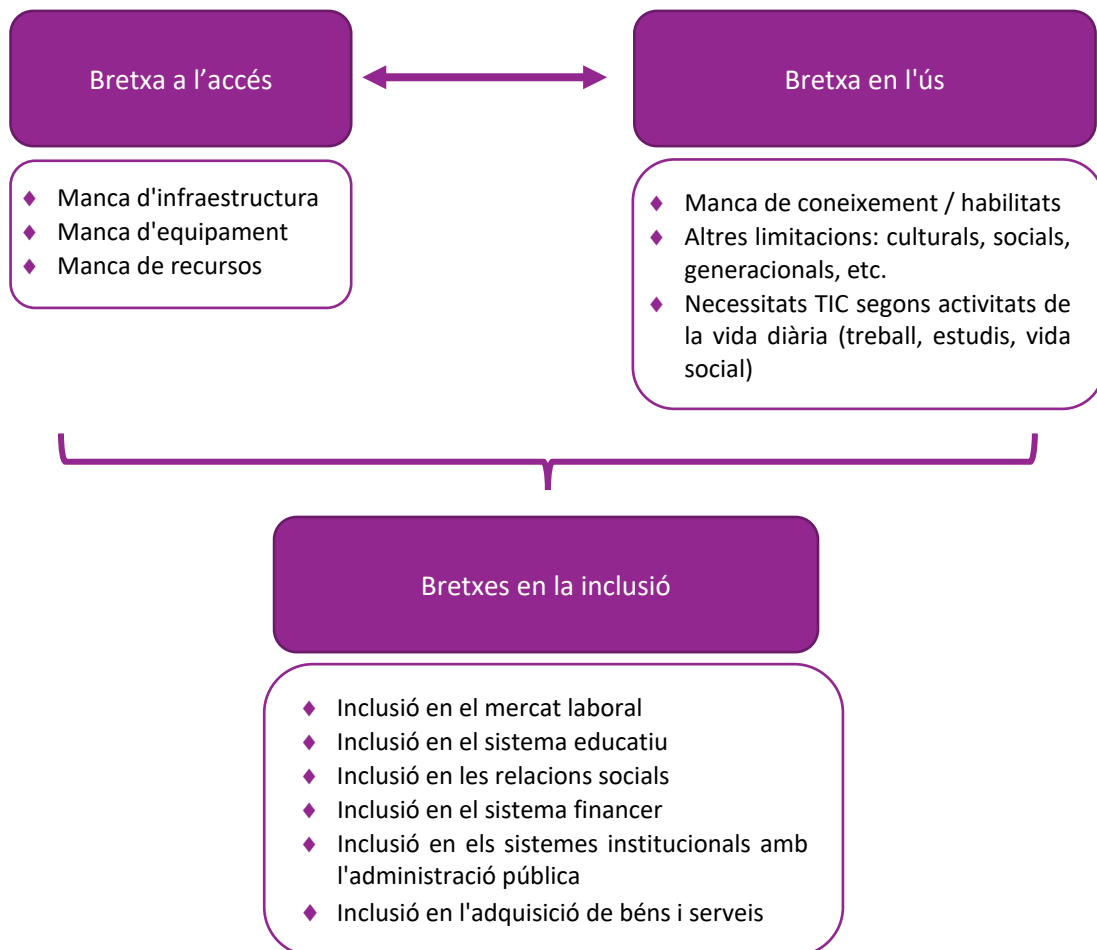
Bretxa a l’accés

Bretxa en l'ús

- Manca d'infraestructura
- Manca d'equipament
- Manca de recursos

- Manca de coneixement / habilitats
- Altres limitacions: culturals, socials, generacionals, etc.
- Necessitats TIC segons activitats de la vida diària (treball, estudis, vida social)

Bretxes en la inclusió

- Inclusió en el mercat laboral
- Inclusió en el sistema educatiu
- Inclusió en les relacions socials
- Inclusió en el sistema financer
- Inclusió en els sistemes institucionals amb l'administració pública
- Inclusió en l'adquisició de béns i serveis